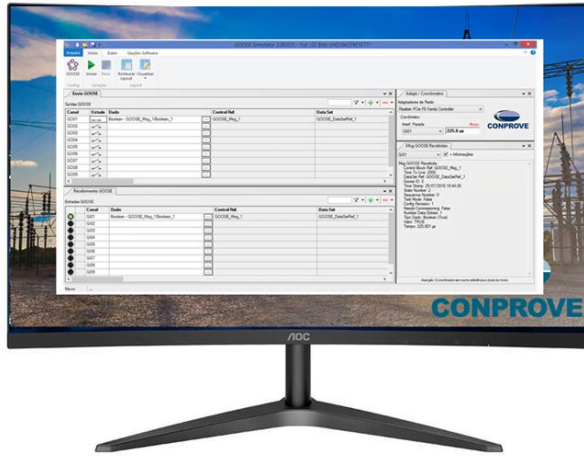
GOOSE Simulator

Envio GOOSE

Saídas GOOSE

| Canal | Estado | Dado | Control Ref | Data Set |
|---|---|---|---|---|
| GO01 | | Boolean - GOOSE_Msg_1/Boolean_1 | GOOSE_Msg_1 | GOOSE_DataSetRef_1 |
| GO02 | | | | |
| GO03 | | | | |
| GO04 | | | | |
| GO05 | | | | |
| GO06 | | | | |
| GO07 | | | | |
| GO08 | | | | |
| GO09 | | | | |

Recebimento GOOSE

Entradas GOOSE

| | Canal | Dado | Control Ref | Data Set |
|---|---|---|---|---|
| | GI01 | Boolean - GOOSE_Msg_1/Boolean_1 | GOOSE_Msg_1 | GOOSE_DataSetRef_1 |
| | GI02 | | | |
| | GI03 | | | |
| | GI04 | | | |
| | GI05 | | | |
| | GI06 | | | |
| | GI07 | | | |
| | GI08 | | | |
| | GI09 | | | |

Adaptadores de Rede

Msg GOOSE Recebidas

CONPROVE

CONPROVE

AOC